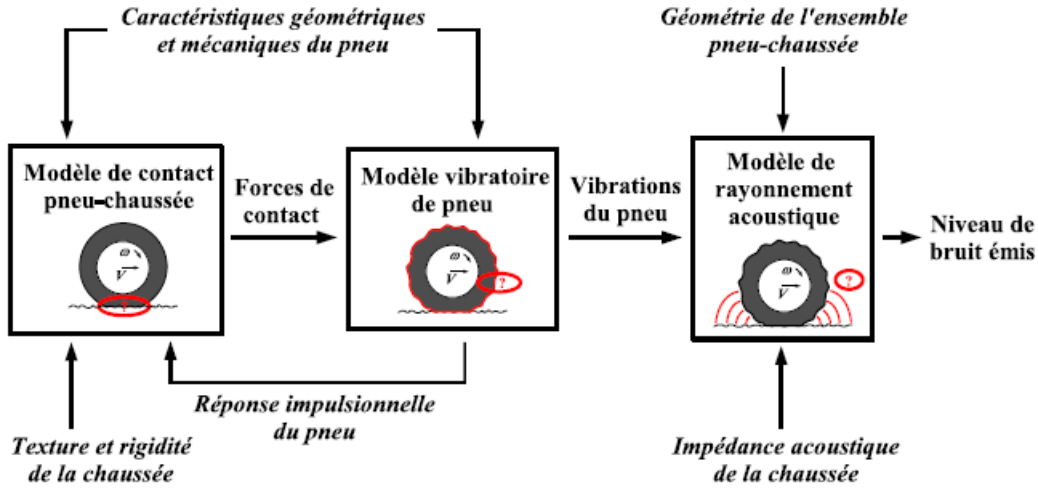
Caractéristiques géométriques et mécaniques du pneu

Géométrie de l'ensemble pneu-chaussée

Modèle de contact pneu–chaussée

$\omega$
$\vec{V}$

Forces de contact

Modèle vibratoire de pneu

$\omega$
$\vec{V}$
?

Vibrations du pneu

Modèle de rayonnement acoustique

$\omega$
$\vec{V}$
?

Niveau de bruit émis

Réponse impulsionnelle du pneu

Texture et rigidité de la chaussée

Impédance acoustique de la chaussée